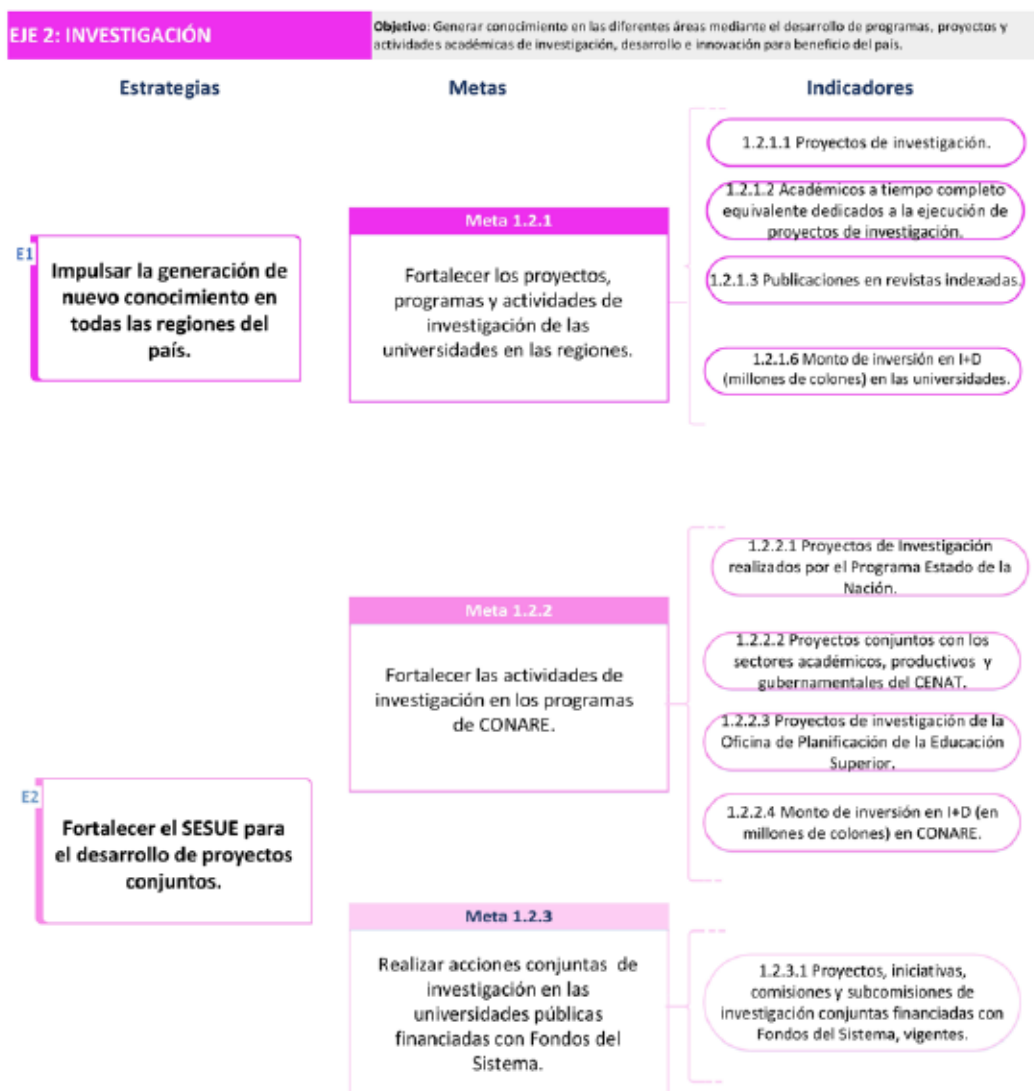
EJE 2: INVESTIGACIÓN

Objetivo: Generar conocimiento en las diferentes áreas mediante el desarrollo de programas, proyectos y actividades académicas de investigación, desarrollo e innovación para beneficio del país.

Estrategias

Metas

Indicadores

E1

Impulsar la generación de nuevo conocimiento en todas las regiones del país.

Meta 1.2.1

Fortalecer los proyectos, programas y actividades de investigación de las universidades en las regiones.

1.2.1.1 Proyectos de investigación.

1.2.1.2 Académicos a tiempo completo equivalente dedicados a la ejecución de proyectos de investigación.

1.2.1.3 Publicaciones en revistas indexadas.

1.2.1.6 Monto de inversión en I+D (millones de colones) en las universidades.

E2

Fortalecer el SESUE para el desarrollo de proyectos conjuntos.

Meta 1.2.2

Fortalecer las actividades de investigación en los programas de CONARE.

1.2.2.1 Proyectos de Investigación realizados por el Programa Estado de la Nación.

1.2.2.2 Proyectos conjuntos con los sectores académicos, productivos y gubernamentales del CENAT.

1.2.2.3 Proyectos de investigación de la Oficina de Planificación de la Educación Superior.

1.2.2.4 Monto de inversión en I+D (en millones de colones) en CONARE.

Meta 1.2.3

Realizar acciones conjuntas de investigación en las universidades públicas financiadas con Fondos del Sistema.

1.2.3.1 Proyectos, iniciativas, comisiones y subcomisiones de investigación conjuntas financiadas con Fondos del Sistema, vigentes.